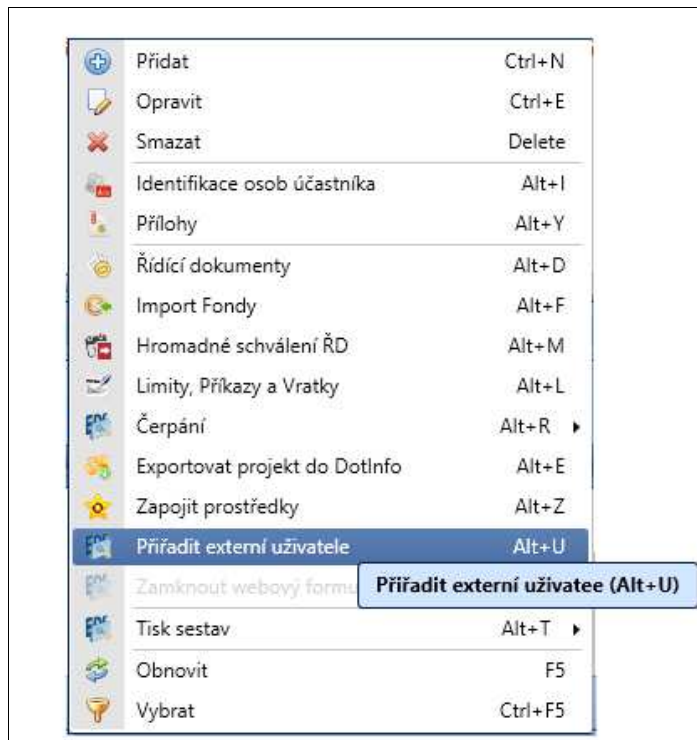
Přidat Ctrl+N
Opravit Ctrl+E
Smazat Delete
Identifikace osob účastníka Alt+I
Přílohy Alt+Y
Řídící dokumenty Alt+D
Import Fondy Alt+F
Hromadné schválení ŘD Alt+M
Limity, Příkazy a Vratky Alt+L
Čerpání Alt+R
Exportovat projekt do DotInfo Alt+E
Zapojit prostředky Alt+Z
Přiřadit externí uživatele Alt+U
Zamknout webový formu
Přiřadit externí uživatee (Alt+U)
Tisk sestav Alt+T
Obnovit F5
Vybrat Ctrl+F5